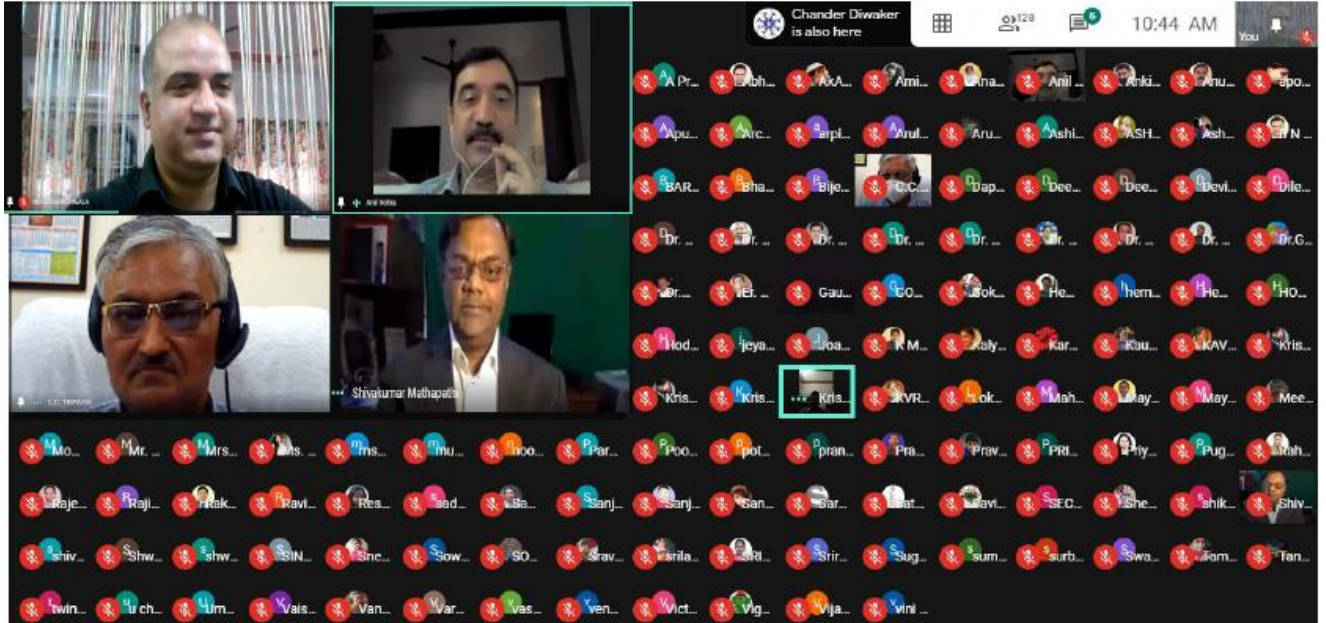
Chander Diwaker is also here

128

6

10:44 AM

You

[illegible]

Anil Vohra

C.C. Tripathi

Shivakumar Mathapathi

A Pr... Abh... AxA... Ami... Ana... Anil ... Anki... Anu... apo...

Apu... Arc... arpi... Arul... Aru... Ashi... ASH... Ash... B N...

BAR... Bha... Bije... C.C... Dap... Dee... Dee... Devi... Dile...

Dr. ... Dr. ... Dr. ... Dr. ... Dr. ... Dr. ... Dr. ... Dr. ... Dr.G...

Dr.... Er. ... Gau... GO... Gok... He... hem... He... HO...

Hod... jeya... Joa... K M... Kaly... Kar... Kau... KAV... Kris...

Kris... Kris... Kris... KVR... Lok... Mah... May... May... Mee...

Mo... Mr. ... Mrs... Ms. ... ms... mu... noo... Par... Poo... pot... pran... Pra... Prav... PRI... Priy... Pug... Rah...

Raje... Raji... Rak... Ravi... Res... sad... Sa... Sanj... Sanj... San... Sar... Sat... Savi... SEC... She... shik... Shiv...

shiv... Shw... shw... SIN... Sne... Sow... SO... Srav... srila... SRI... Srir... Sug... sum... surb... Swa... Tom... Tan...

twin... u ch... Um... Vais... Van... Var... Var... vas... ven... Vict... Vig... Vija... vini ...